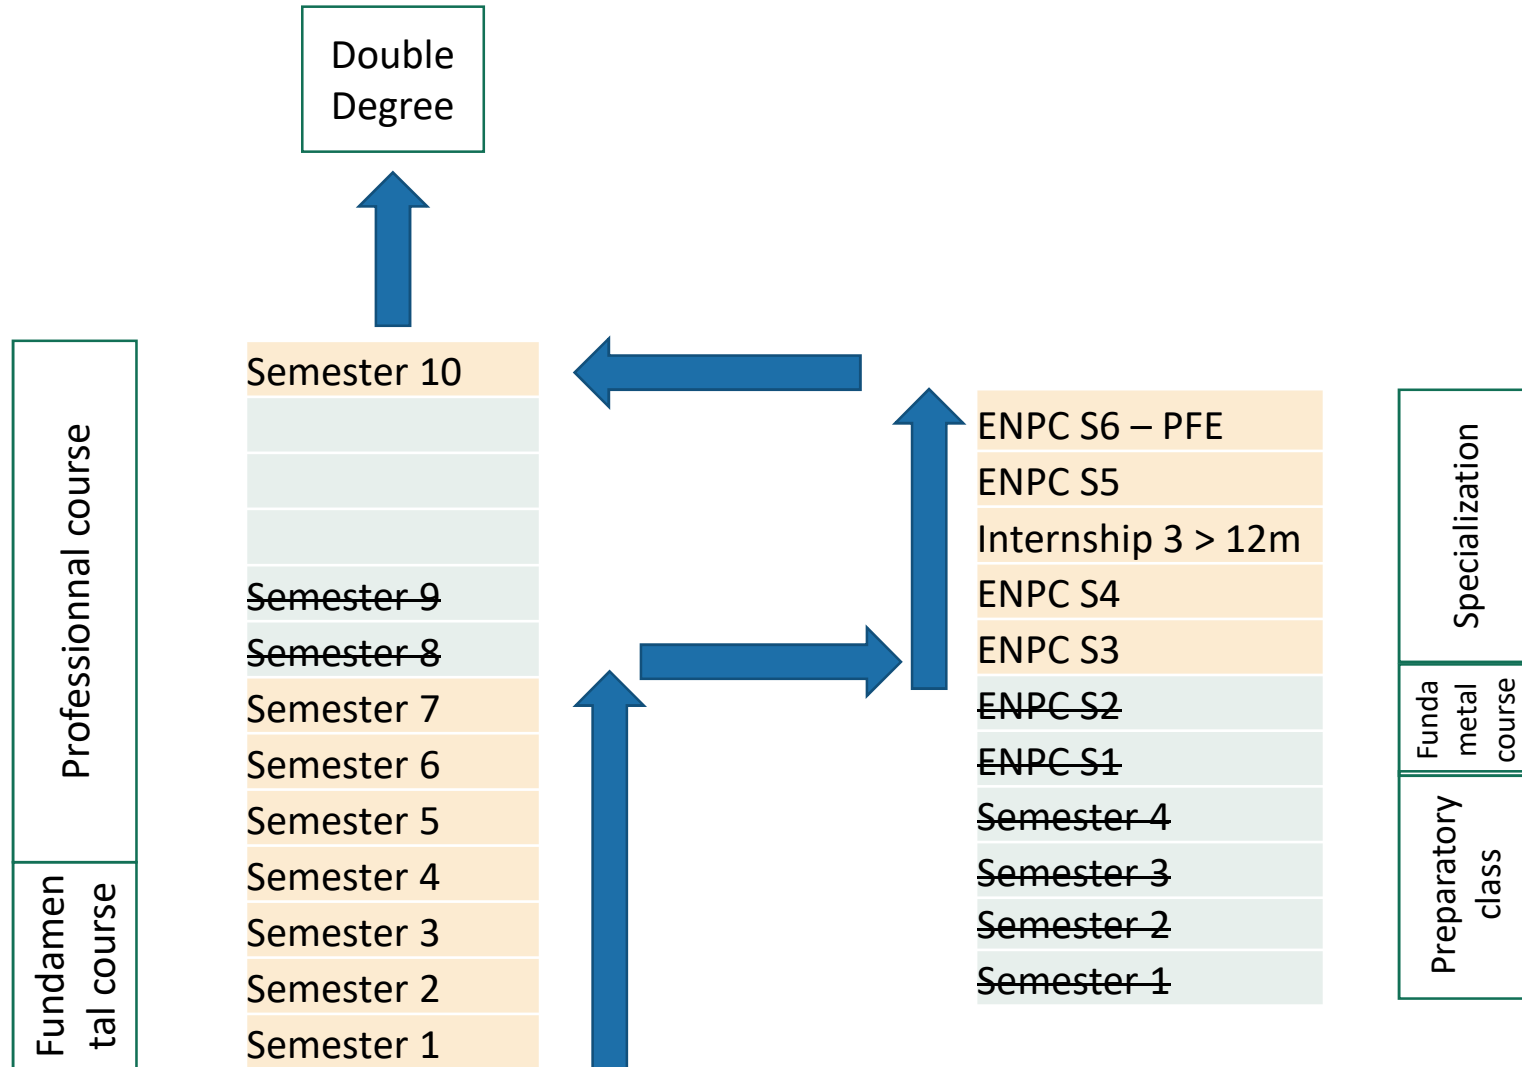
Double Degree

Professionnal course

Fundamental course

Semester 10

~~Semester 9~~

~~Semester 8~~

Semester 7

Semester 6

Semester 5

Semester 4

Semester 3

Semester 2

Semester 1

ENPC S6 – PFE

ENPC S5

Internship 3 > 12m

ENPC S4

ENPC S3

~~ENPC S2~~

~~ENPC S1~~

~~Semester 4~~

~~Semester 3~~

~~Semester 2~~

~~Semester 1~~

Specialization

Fundametal course

Preparatory class